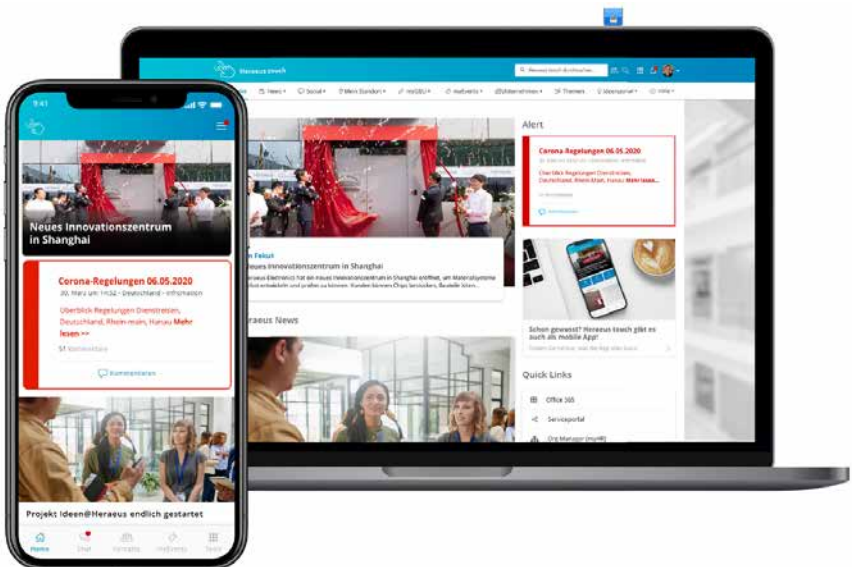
9:41

Neues Innovationszentrum in Shanghai

Corona-Regelungen 06.05.2020
30. März um 11:32 - Deutschland - Information

Überblick Regelungen Dienstreisen, Deutschland, Rhein-main, Hanau Mehr lesen >>

51 Kommentare

Kommentieren

Projekt Ideen@Heraeus endlich gestartet

Home Chat Kontakte HeEvents Tools

Heraeus touch

News Social Mein Standort HeGBU HeEvents Unternehmen Themen Ideenportal Hilfe

Alert

Corona-Regelungen 06.05.2020
Überblick Regelungen Dienstreisen, Deutschland, Rhein-main, Hanau Mehr lesen...

Kommentieren

Im Fokus
Neues Innovationszentrum in Shanghai

Heraeus News

Schon gewusst? Heraeus touch gibt es auch als mobile App!

Quick Links

Office 365
Serviceportal
Org Manager (myHR)